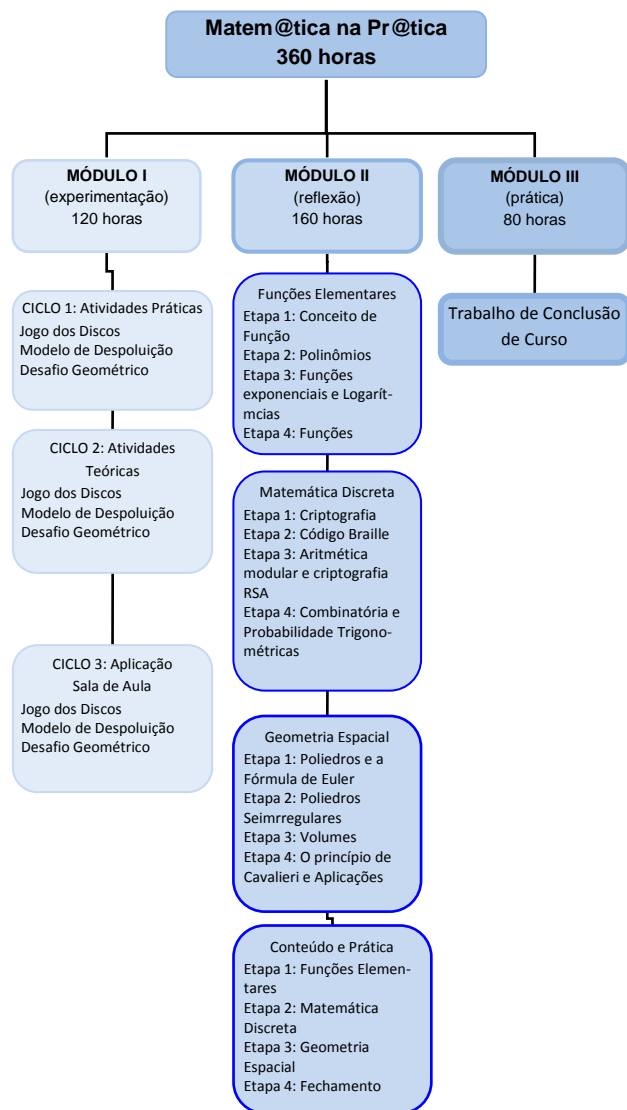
Matem@tica na Pr@tica
360 horas

MÓDULO I
(experimentação)
120 horas

MÓDULO II
(reflexão)
160 horas

MÓDULO III
(prática)
80 horas

CICLO 1: Atividades Práticas
Jogo dos Discos
Modelo de Despoluição
Desafio Geométrico

CICLO 2: Atividades Teóricas
Jogo dos Discos
Modelo de Despoluição
Desafio Geométrico

CICLO 3: Aplicação Sala de Aula
Jogo dos Discos
Modelo de Despoluição
Desafio Geométrico

Funções Elementares
Etapa 1: Conceito de Função
Etapa 2: Polinômios
Etapa 3: Funções exponenciais e Logarítmcias
Etapa 4: Funções

Matemática Discreta
Etapa 1: Criptografia
Etapa 2: Código Braille
Etapa 3: Aritmética modular e criptografia RSA
Etapa 4: Combinatória e Probabilidade Trigonométricas

Geometria Espacial
Etapa 1: Poliedros e a Fórmula de Euler
Etapa 2: Poliedros Seimrregulares
Etapa 3: Volumes
Etapa 4: O princípio de Cavalieri e Aplicações

Conteúdo e Prática
Etapa 1: Funções Elementares
Etapa 2: Matemática Discreta
Etapa 3: Geometria Espacial
Etapa 4: Fechamento

Trabalho de Conclusão de Curso